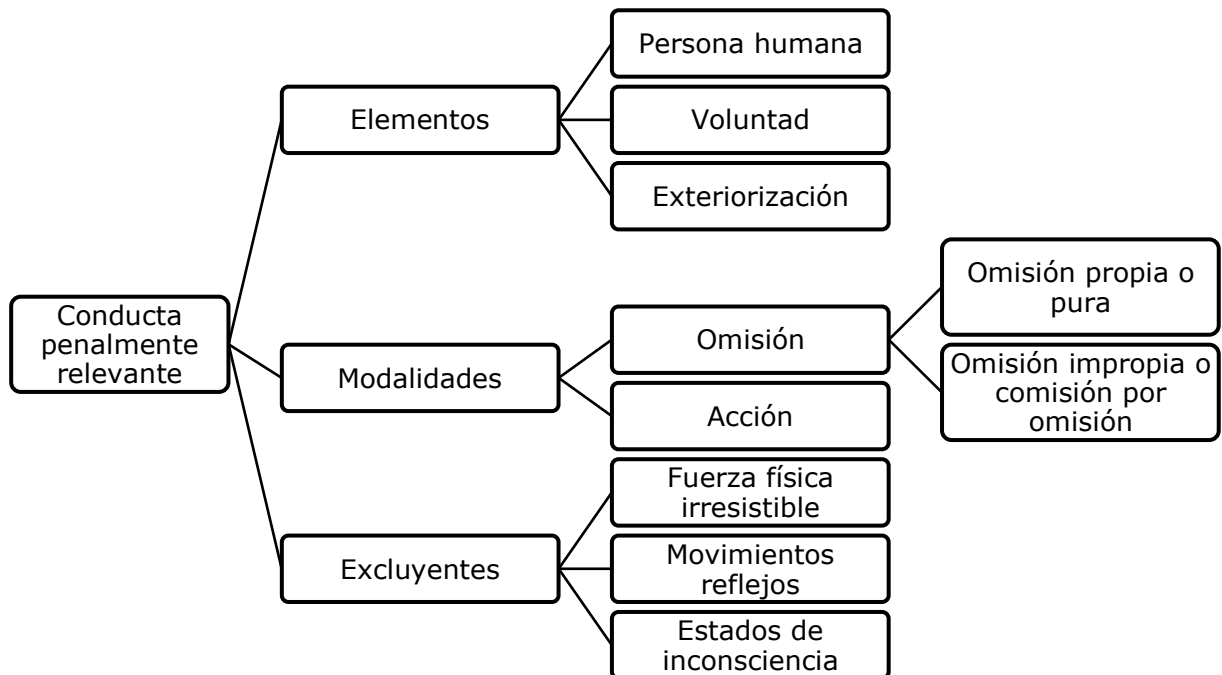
Conducta penalmente relevante

Elementos

Persona humana

Voluntad

Exteriorización

Modalidades

Omisión

Omisión propia o pura

Omisión impropia o comisión por omisión

Acción

Excluyentes

Fuerza física irresistible

Movimientos reflejos

Estados de inconsciencia